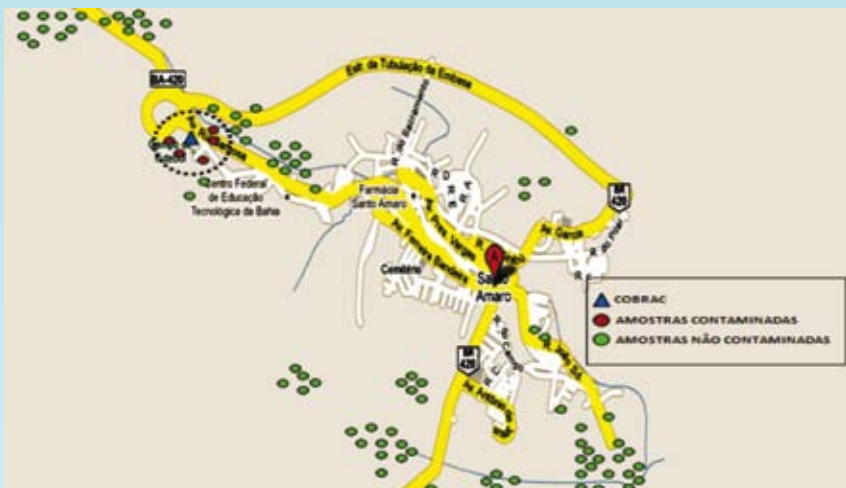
BA-420

Estr. da Tubulação da Embasa

R. São Bernardo

Centro Federal de Educação Tecnológica da Bahia

Farmácia Santo Amaro

Av. Pres. Vargas

Av. Ferreira Bandeira

Cemitério

Av. Garcia

BA 420

Santo Amaro

BA 420

R. do Carmo

Av. Antônio

COBRAC

AMOSTRAS CONTAMINADAS

AMOSTRAS NÃO CONTAMINADAS